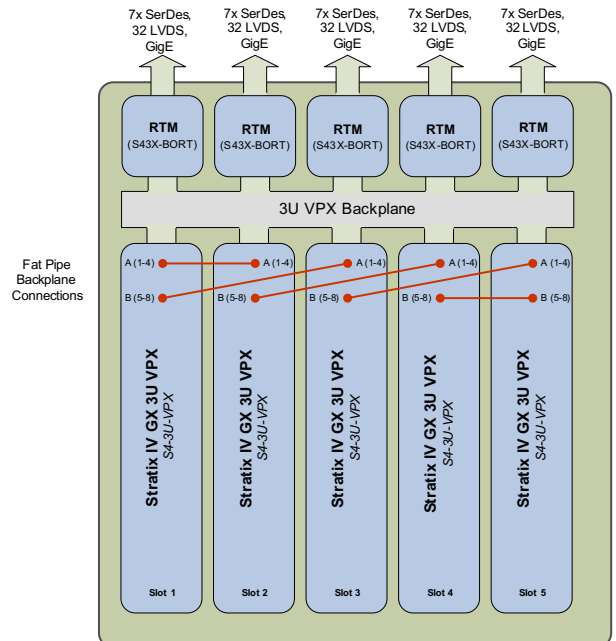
7x SerDes, 32 LVDS, GigE

7x SerDes, 32 LVDS, GigE

7x SerDes, 32 LVDS, GigE

7x SerDes, 32 LVDS, GigE

7x SerDes, 32 LVDS, GigE

RTM
(S43X-BORT)

RTM
(S43X-BORT)

RTM
(S43X-BORT)

RTM
(S43X-BORT)

RTM
(S43X-BORT)

3U VPX Backplane

Fat Pipe Backplane Connections

A (1-4)
B (5-8)
Stratix IV GX 3U VPX
S4-3U-VPX
Slot 1

A (1-4)
B (5-8)
Stratix IV GX 3U VPX
S4-3U-VPX
Slot 2

A (1-4)
B (5-8)
Stratix IV GX 3U VPX
S4-3U-VPX
Slot 3

A (1-4)
B (5-8)
Stratix IV GX 3U VPX
S4-3U-VPX
Slot 4

A (1-4)
B (5-8)
Stratix IV GX 3U VPX
S4-3U-VPX
Slot 5